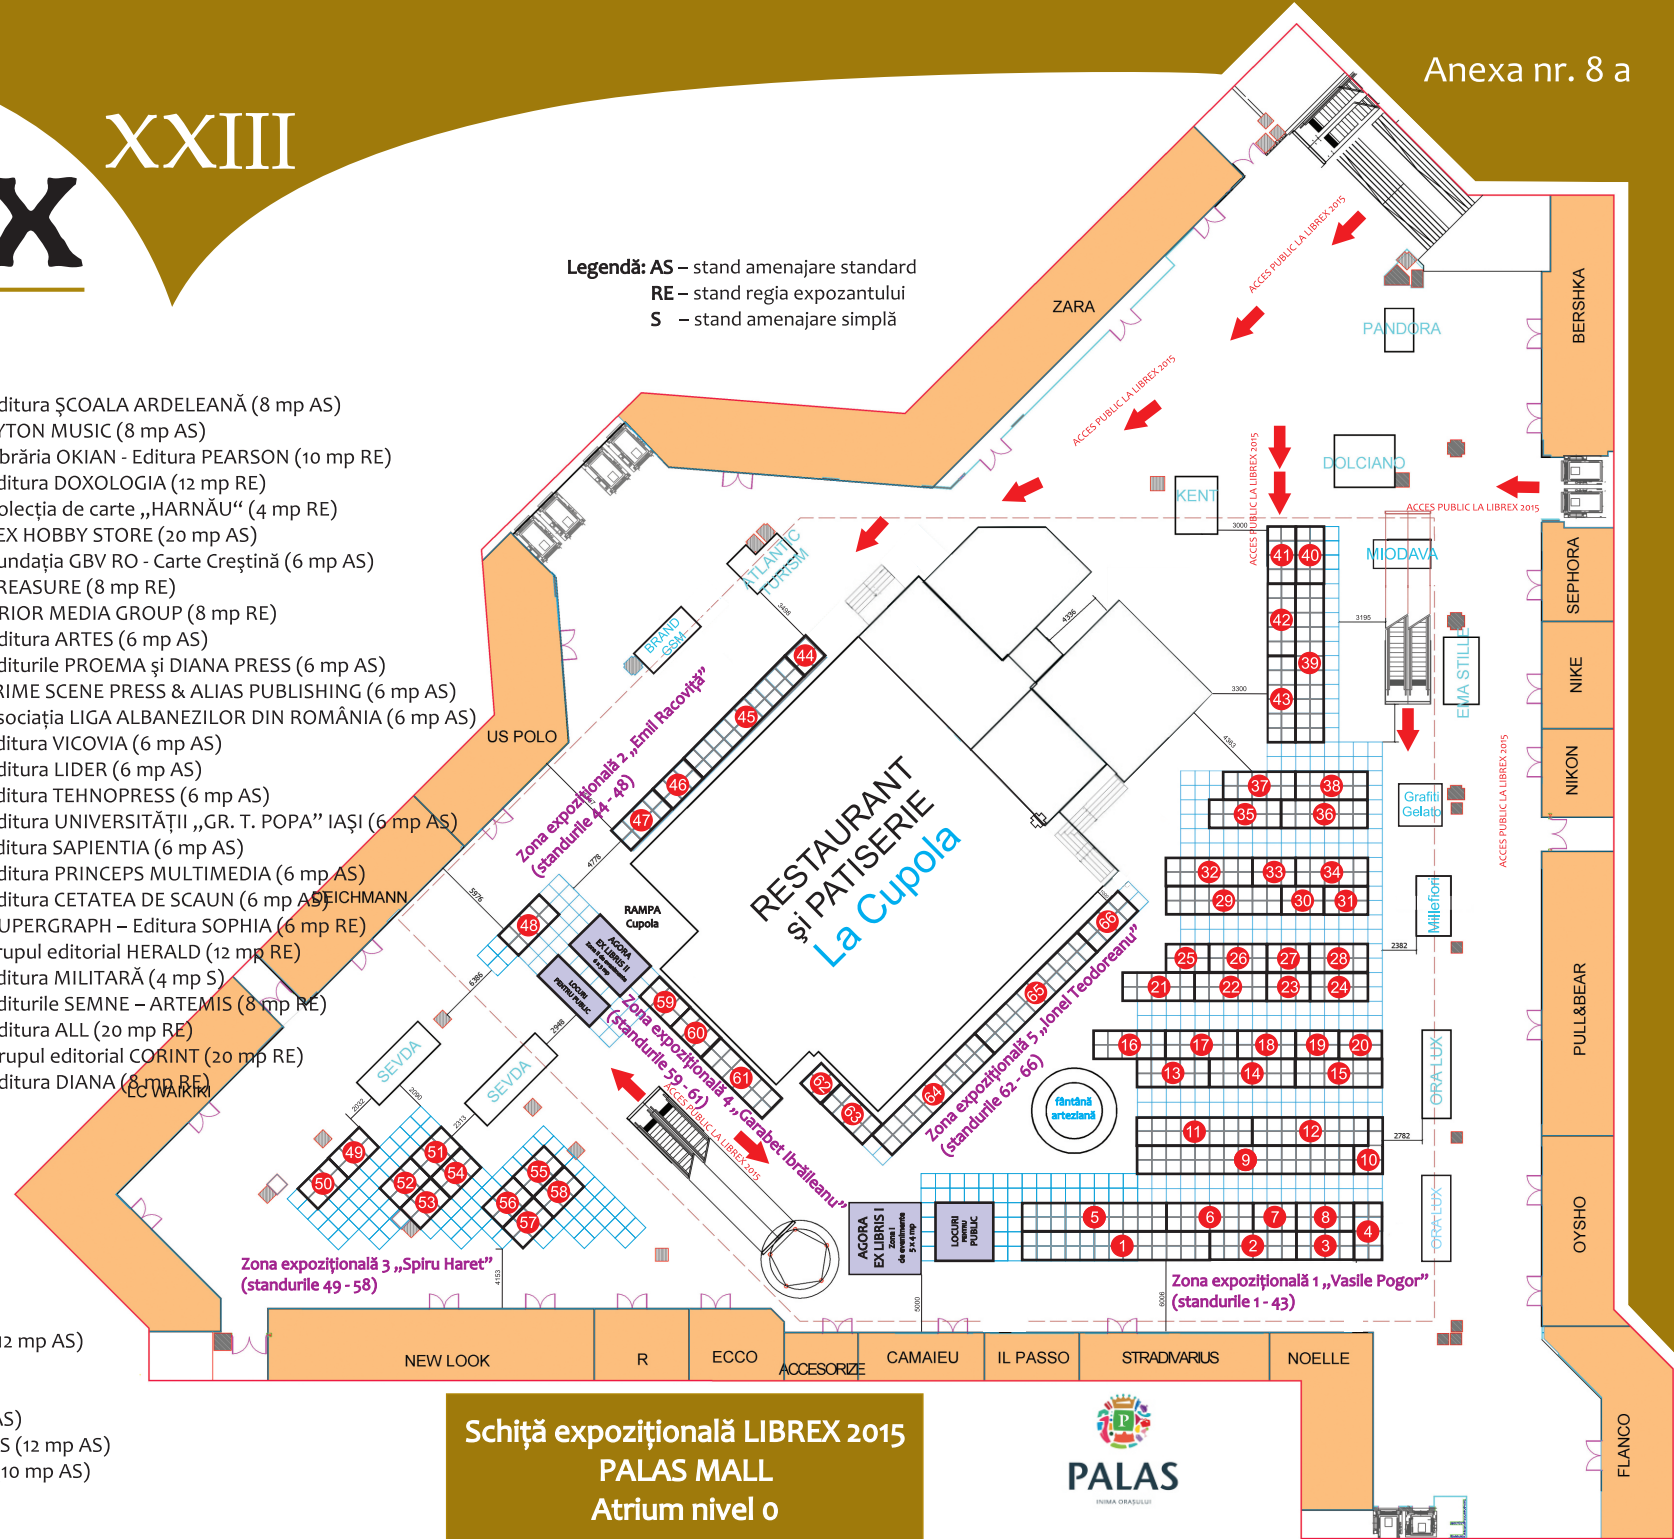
XXIII

X

Anexa nr. 8 a

Legendă: AS – stand amenajare standard
RE – stand regia expozantului
S – stand amenajare simplă

ditura ŞCOALA ARDELEANĂ (8 mp AS)
YTON MUSIC (8 mp AS)
brăria OKIAN - Editura PEARSON (10 mp RE)
ditura DOXOLOGIA (12 mp RE)
olecţia de carte „HARNĂU" (4 mp RE)
EX HOBBY STORE (20 mp AS)
undaţia GBV RO - Carte Creştină (6 mp AS)
REASURE (8 mp RE)
RIOR MEDIA GROUP (8 mp RE)
ditura ARTES (6 mp AS)
diturile PROEMA şi DIANA PRESS (6 mp AS)
RIME SCENE PRESS & ALIAS PUBLISHING (6 mp AS)
sociaţia LIGA ALBANEZILOR DIN ROMÂNIA (6 mp AS)
ditura VICOVIA (6 mp AS)
ditura LIDER (6 mp AS)
ditura TEHNOPRESS (6 mp AS)
ditura UNIVERSITĂŢII „GR. T. POPA" IAŞI (6 mp AS)
ditura SAPIENTIA (6 mp AS)
ditura PRINCEPS MULTIMEDIA (6 mp AS)
ditura CETATEA DE SCAUN (6 mp AS)
UPERGRAPH – Editura SOPHIA (6 mp RE)
rupul editorial HERALD (12 mp RE)
ditura MILITARĂ (4 mp S)
diturile SEMNE – ARTEMIS (8 mp RE)
ditura ALL (20 mp RE)
rupul editorial CORINT (20 mp RE)
ditura DIANA (8 mp RE)

2 mp AS)

S)
S (12 mp AS)
10 mp AS)

ZARA
BERSHKA
PANDORA
DOLCIANO
KENT
MIODAVA
SEPHORA
NIKE
EMA STILE
NIKON
Grafiti Gelato
Millefiori
PULL&BEAR
ORA LUX
OYSHO
FLANCO
NOELLE
STRADIVARIUS
IL PASSO
CAMAIEU
ACCESORIZE
ECCO
R
NEW LOOK
LC WAIKIKI
DEICHMANN
US POLO
ATLANTIC TURISM
BRAND GSM
SEVDA
SEVDA

ACCES PUBLIC LA LIBREX 2015

RESTAURANT şi PATISERIE La Cupola

RAMPA Cupola
AGORA EX LIBRIS II
LOCURI PENTRU PUBLIC
AGORA EX LIBRIS I Zona I de evenimente 5 X 4 mp
fântână arteziană

Zona expoziţională 2 „Emil Racoviţă" (standurile 44 - 48)
Zona expoziţională 4 „Garabet Ibrăileanu" (standurile 59 - 61)
Zona expoziţională 5 „Ionel Teodoreanu" (standurile 62 - 66)
Zona expoziţională 3 „Spiru Haret" (standurile 49 - 58)
Zona expoziţională 1 „Vasile Pogor" (standurile 1 - 43)

Schiţă expoziţională LIBREX 2015
PALAS MALL
Atrium nivel 0

PALAS